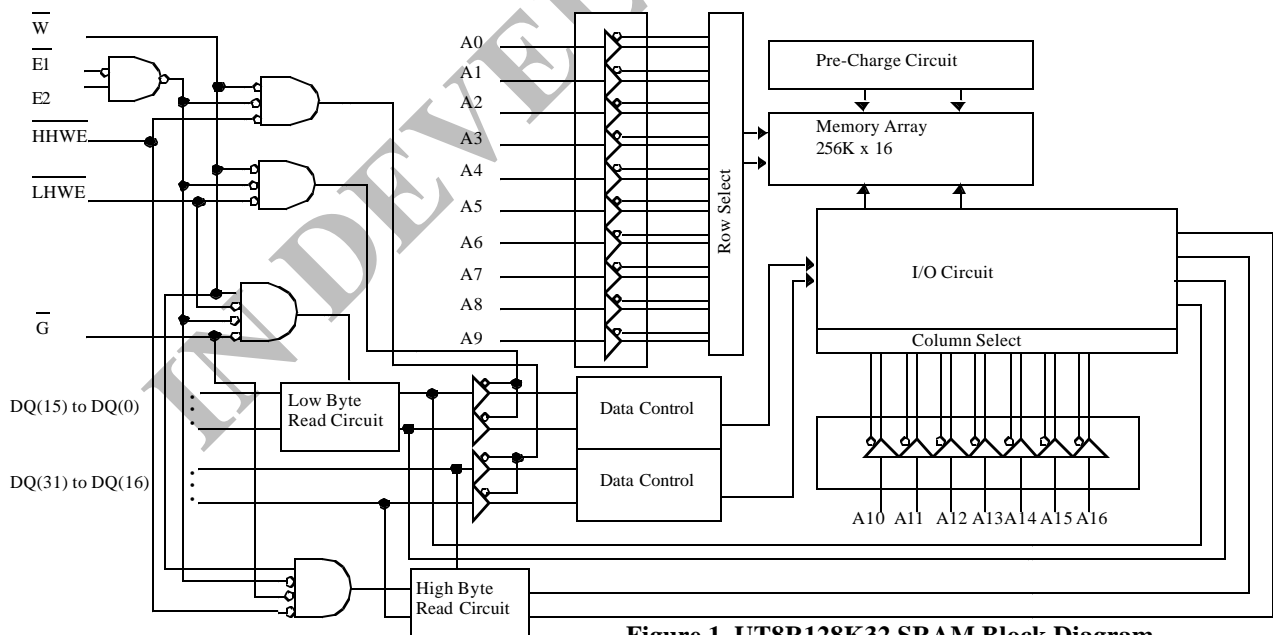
$\overline{W}$
$\overline{E1}$
E2
$\overline{HHWE}$
$\overline{LHWE}$
$\overline{G}$
DQ(15) to DQ(0)
DQ(31) to DQ(16)

A0
A1
A2
A3
A4
A5
A6
A7
A8
A9

Row Select

Pre-Charge Circuit

Memory Array
256K x 16

I/O Circuit

Column Select

Low Byte
Read Circuit

Data Control

Data Control

A10 A11 A12 A13 A14 A15 A16

High Byte
Read Circuit

INDEVEL

Figure 1. UT8R128K32 SRAM Block Diagram